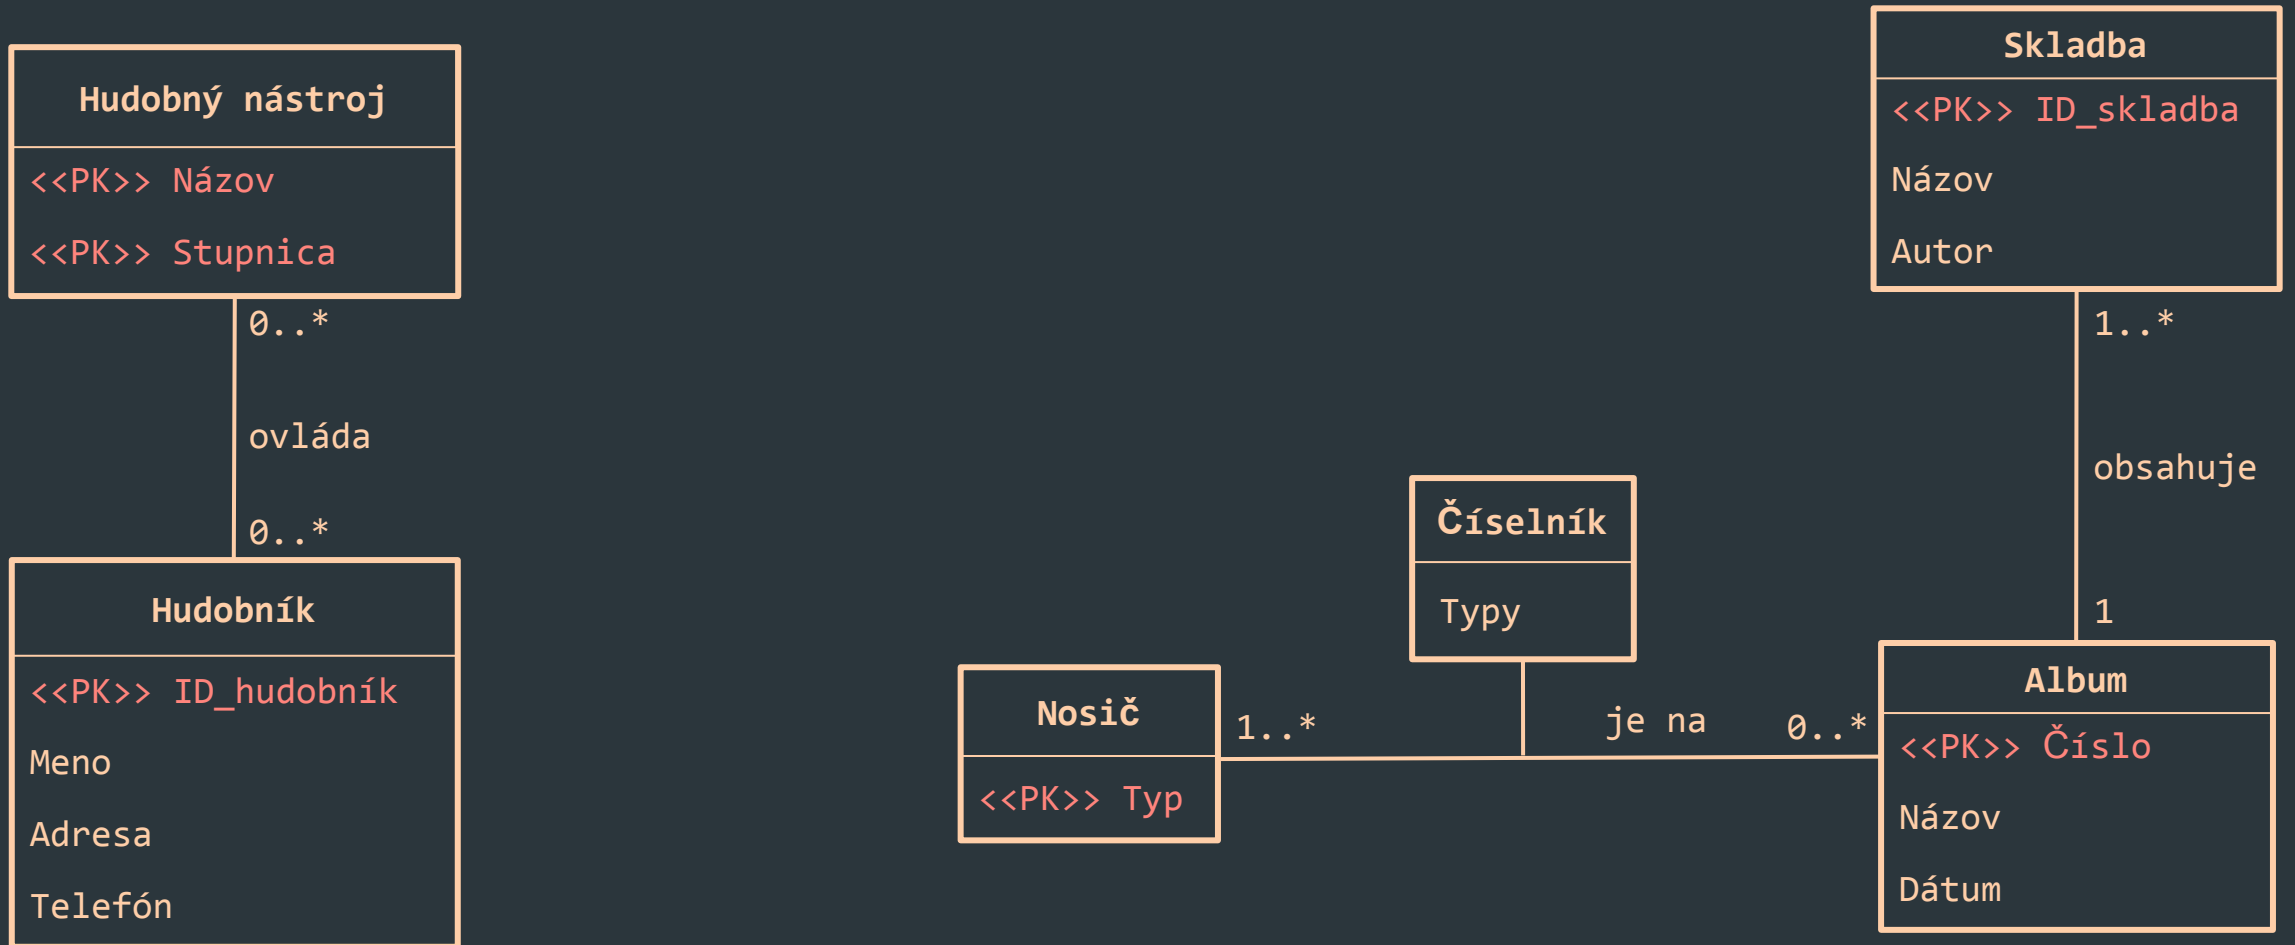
Hudobný nástroj

<<PK>> Názov

<<PK>> Stupnica

0..*

ovláda

0..*

Hudobník

<<PK>> ID_hudobník

Meno

Adresa

Telefón

Skladba

<<PK>> ID_skladba

Názov

Autor

1..*

obsahuje

1

Číselník

Typy

Nosič

<<PK>> Typ

1..*

je na

0..*

Album

<<PK>> Číslo

Názov

Dátum